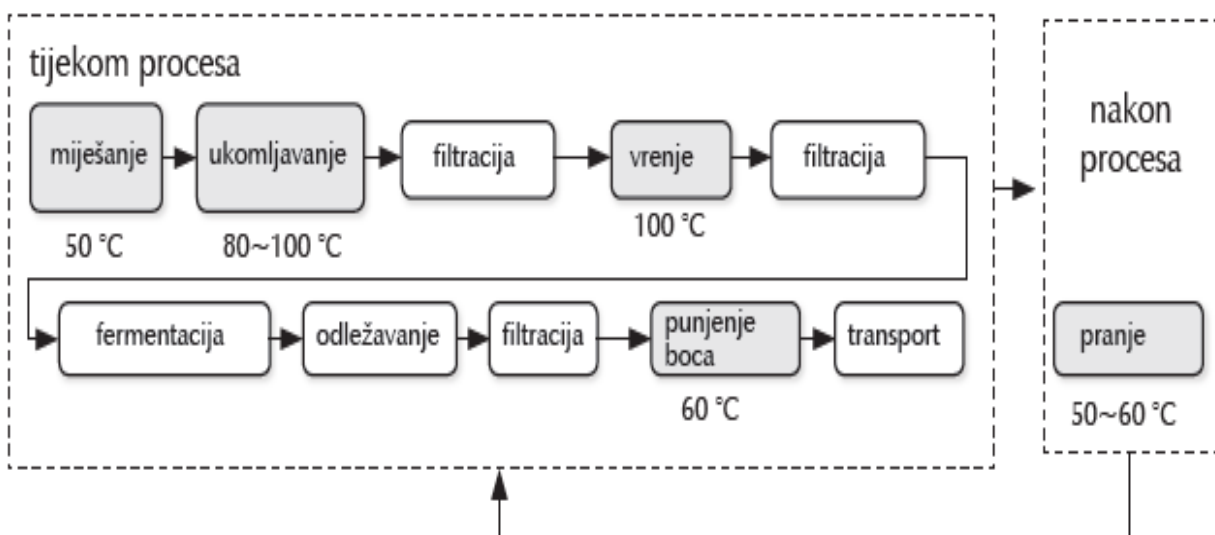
tijekom procesa

miješanje

50 °C

ukomljavanje

80~100 °C

filtracija

vrenje

100 °C

filtracija

fermentacija

odležavanje

filtracija

punjenje boca

60 °C

transport

nakon procesa

pranje

50~60 °C